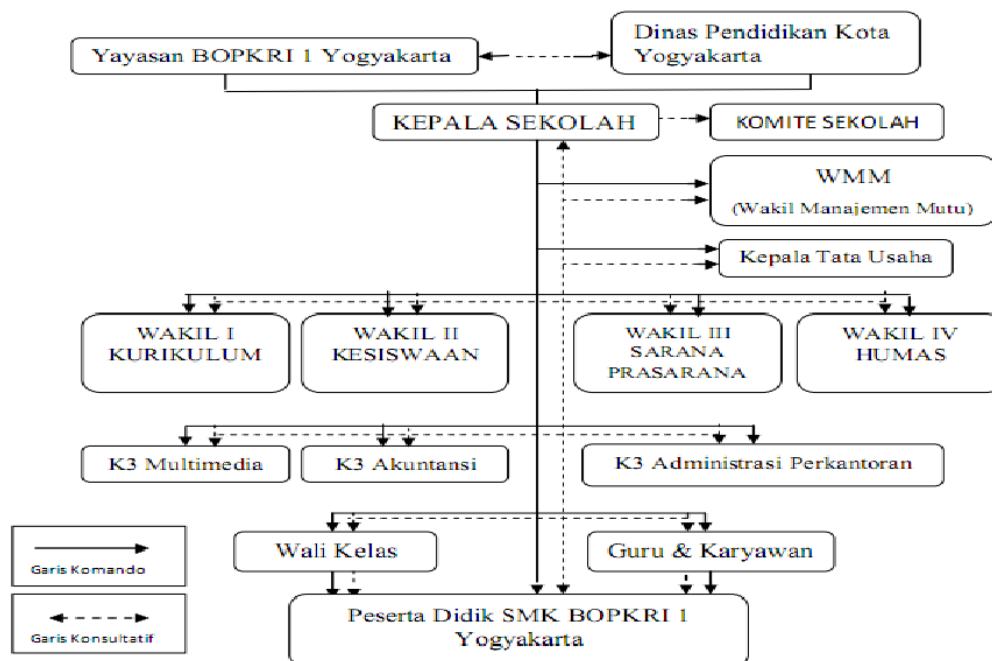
Yayasan BOPKRI 1 Yogyakarta

Dinas Pendidikan Kota Yogyakarta

KEPALA SEKOLAH

KOMITE SEKOLAH

WMM
(Wakil Manajemen Mutu)

Kepala Tata Usaha

WAKIL I
KURIKULUM

WAKIL II
KESISWAAN

WAKIL III
SARANA
PRASARANA

WAKIL IV
HUMAS

K3 Multimedia

K3 Akuntansi

K3 Administrasi Perkantoran

Wali Kelas

Guru & Karyawan

Peserta Didik SMK BOPKRI 1
Yogyakarta

Garis Komando

Garis Konsultatif